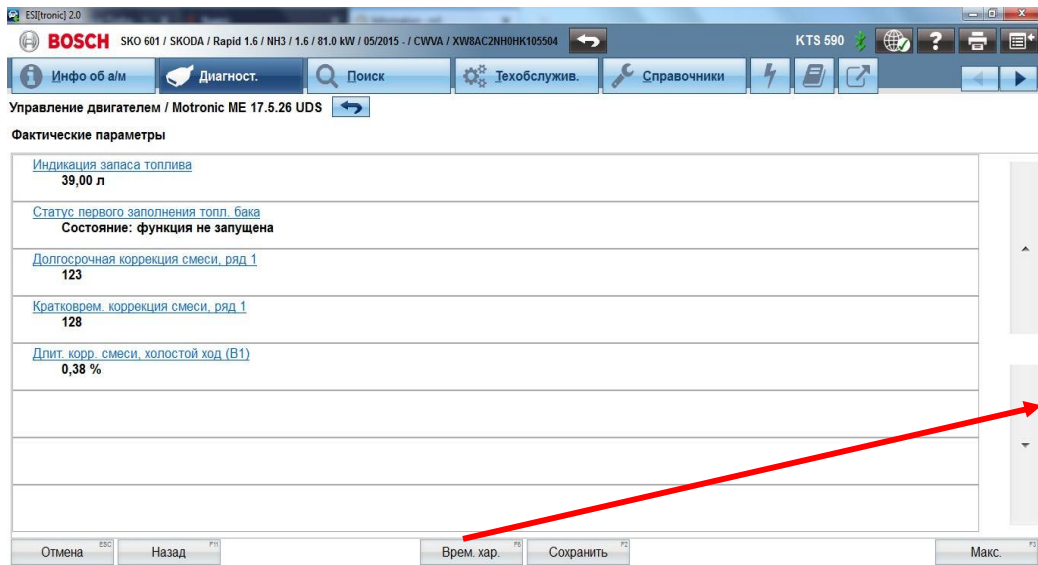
ESI[tronic] 2.0

BOSCH SKO 601 / SKODA / Rapid 1.6 / NH3 / 1.6 / 81.0 kW / 05/2015 - / CWVA / XW8AC2NH0HK105504

KTS 590

Инфо об а/м
Диагност.
Поиск
Техобслужив.
Справочники

Управление двигателем / Motronic ME 17.5.26 UDS

Фактические параметры

Индикация запаса топлива
39,00 л

Статус первого заполнения топл. бака
Состояние: функция не запущена

Долгосрочная коррекция смеси, ряд 1
123

Кратковрем. коррекция смеси, ряд 1
128

Длит. корр. смеси, холостой ход (B1)
0,38 %

Отмена ESC
Назад F11
Врем. хар. F8
Сохранить F2
Макс. F3